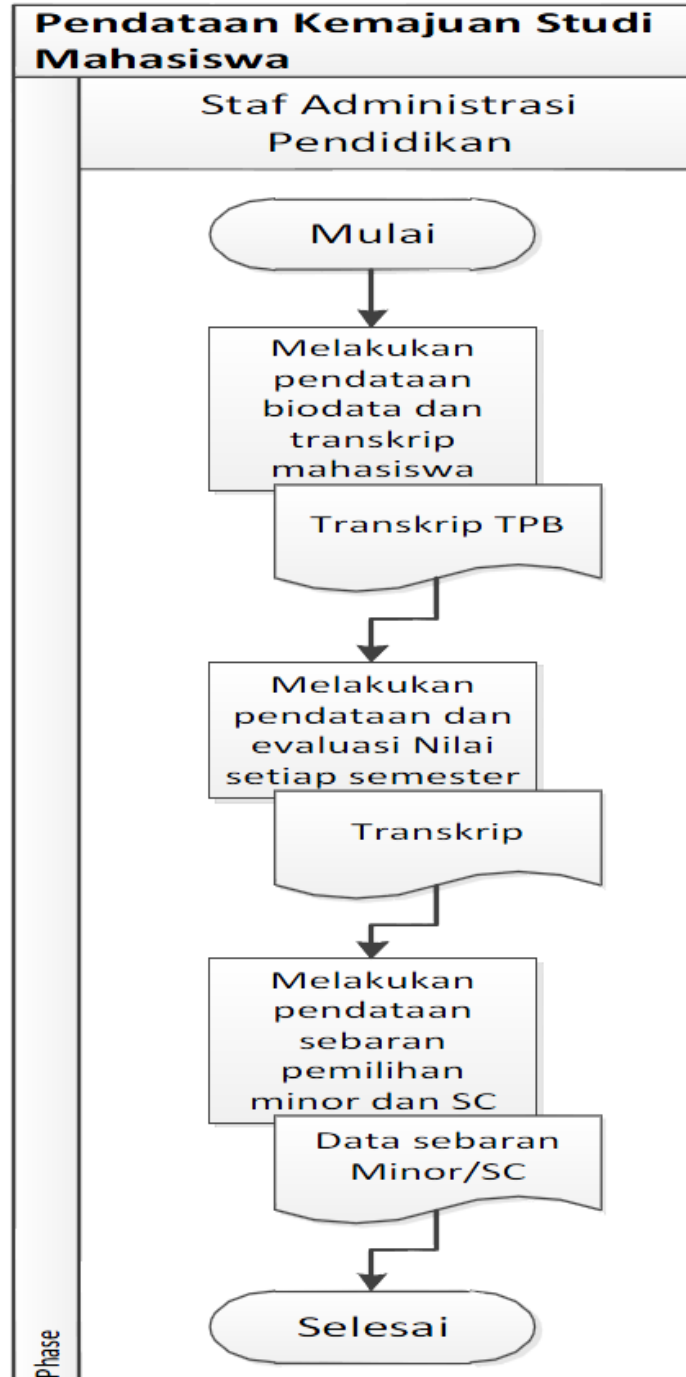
Pendataan Kemajuan Studi Mahasiswa

Staf Administrasi Pendidikan

Mulai

Melakukan pendataan biodata dan transkrip mahasiswa

Transkrip TPB

Melakukan pendataan dan evaluasi Nilai setiap semester

Transkrip

Melakukan pendataan sebaran pemilihan minor dan SC

Data sebaran Minor/SC

Selesai

Phase